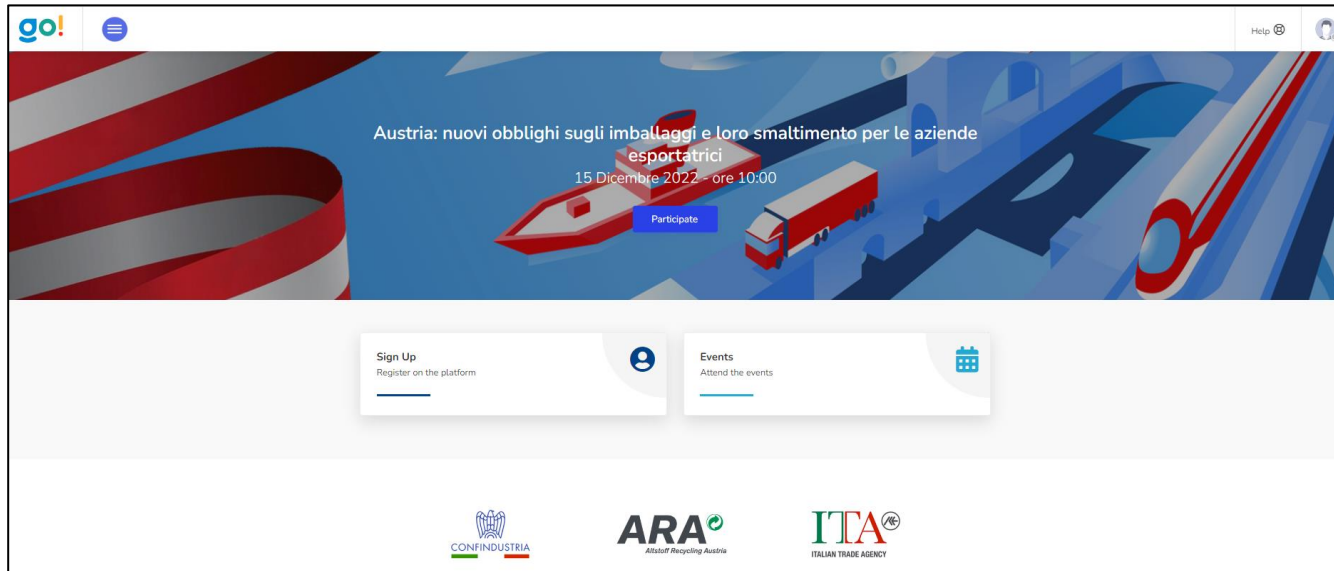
go!

Help

Austria: nuovi obblighi sugli imballaggi e loro smaltimento per le aziende esportatrici
15 Dicembre 2022 - ore 10:00

Participate

Sign Up
Register on the platform

Events
Attend the events

CONFINDUSTRIA

ARA
Altstoff Recycling Austria

ITA
ITALIAN TRADE AGENCY